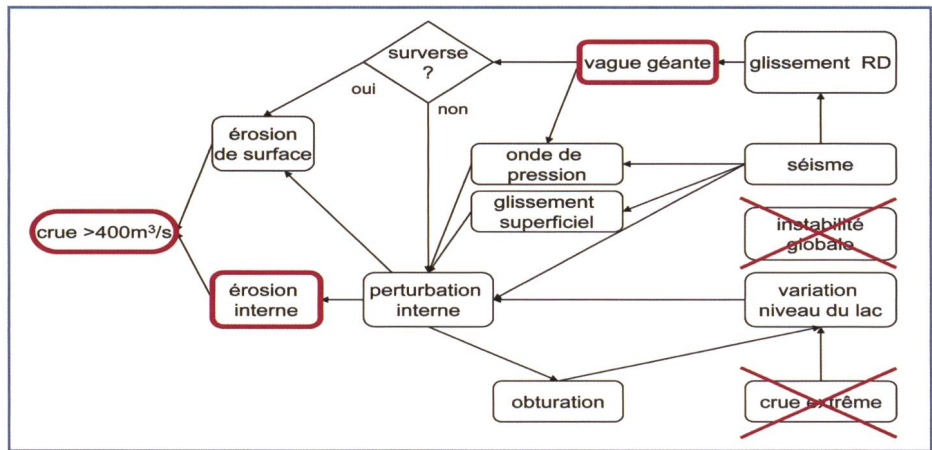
surverse ?

oui

non

vague géante

glissement RD

érosion de surface

onde de pression

séisme

glissement superficiel

crue >400m$^3$/s

instabilité globale

érosion interne

perturbation interne

variation niveau du lac

obturation

crue extrême